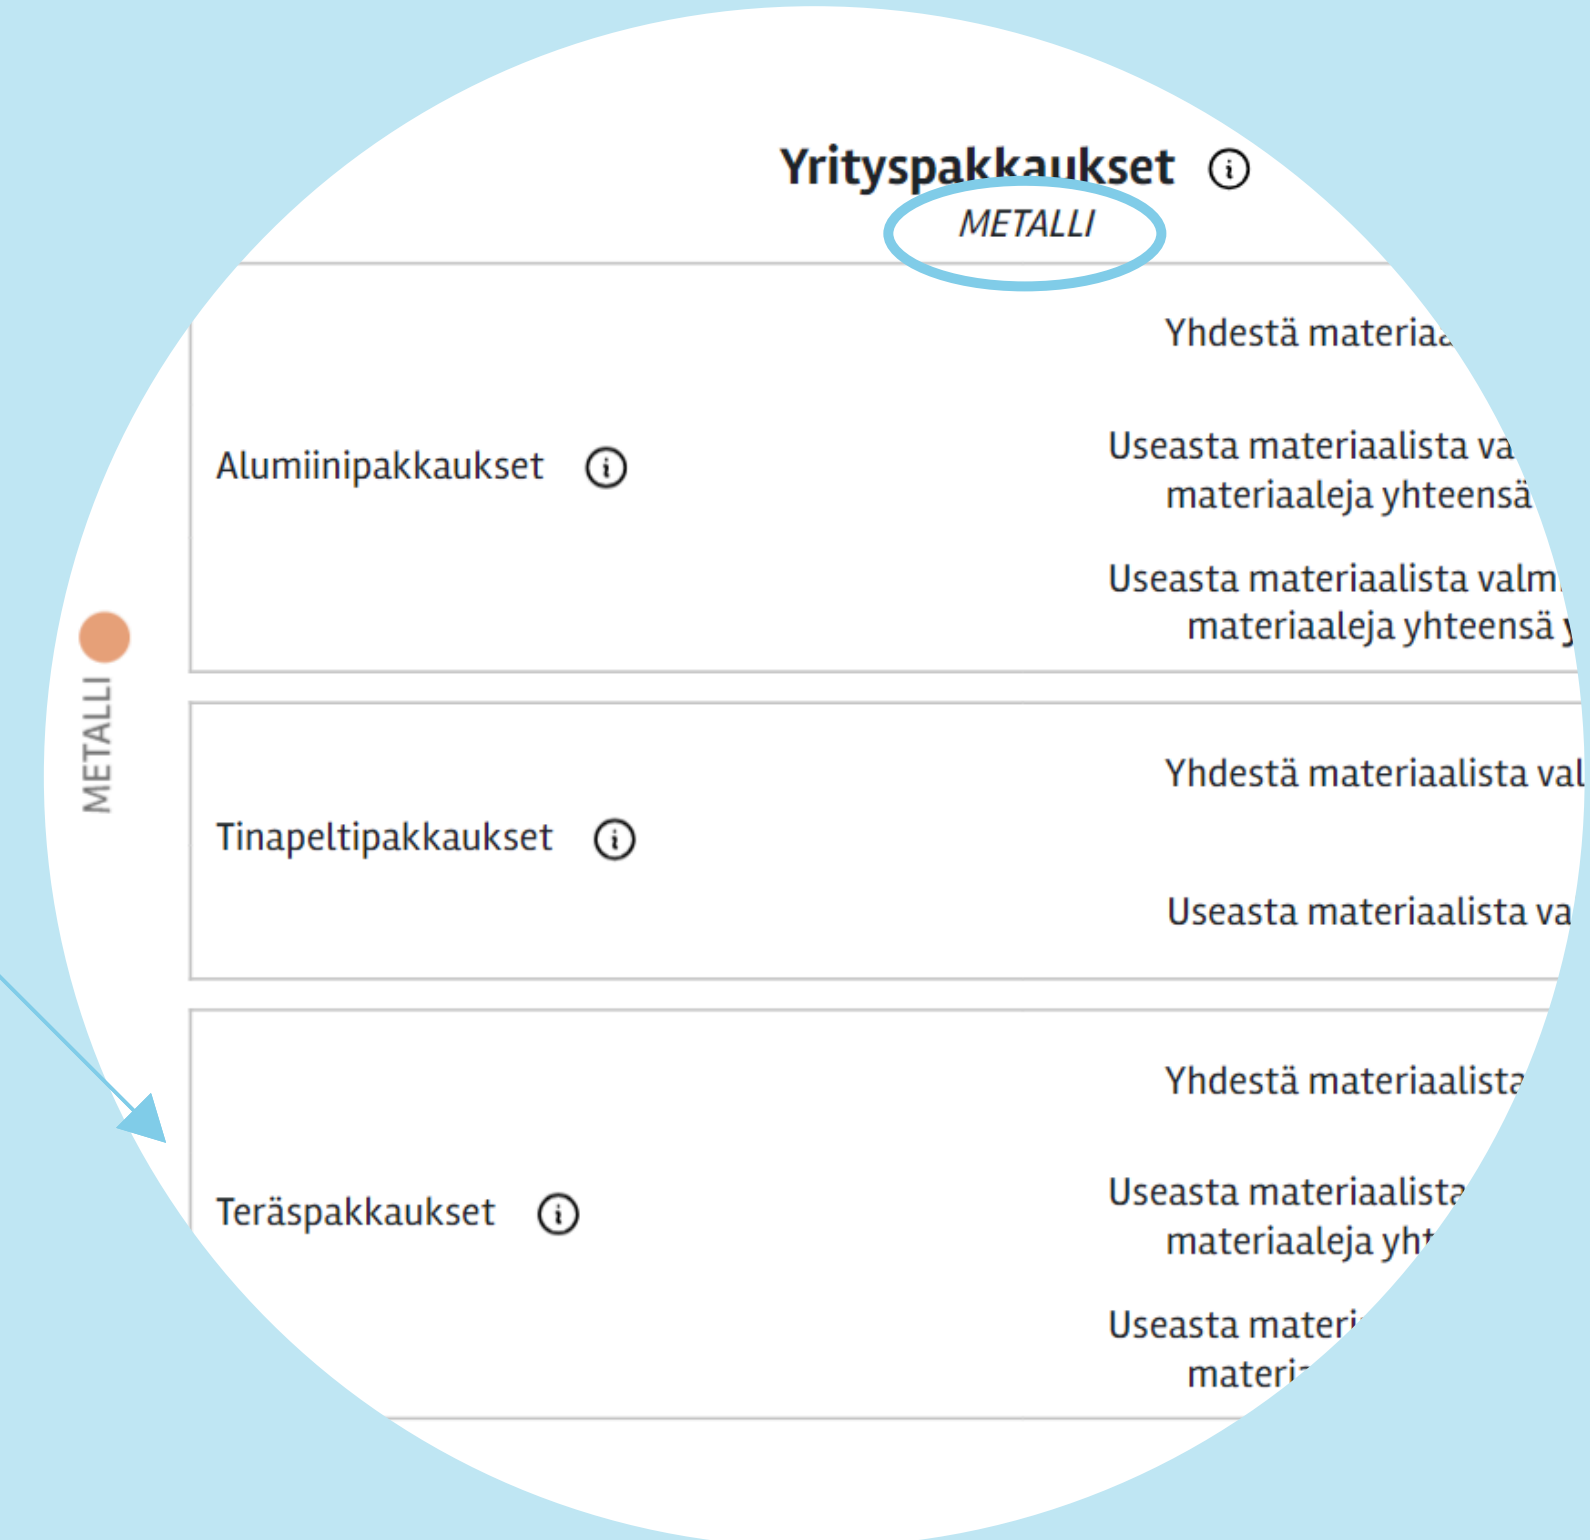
Yrityspakkaukset ⓘ
METALLI

METALLI

Alumiinipakkaukset ⓘ

Yhdestä materia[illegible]

Useasta materiaalista va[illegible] materiaaleja yhteensä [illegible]

Useasta materiaalista valm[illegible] materiaaleja yhteensä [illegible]

Tinapeltipakkaukset ⓘ

Yhdestä materiaalista val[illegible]

Useasta materiaalista va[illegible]

Teräspakkaukset ⓘ

Yhdestä materiaalista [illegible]

Useasta materiaalista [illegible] materiaaleja yh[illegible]

Useasta materi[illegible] materi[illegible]